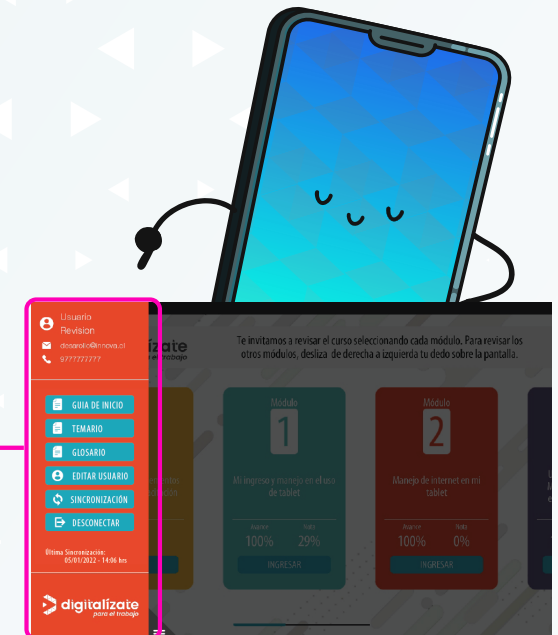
Usuario
Revision
desarollo@innova.cl
977777777

GUIA DE INICIO
TEMARIO
GLOSARIO
EDITAR USUARIO
SINCRONIZACIÓN
DESCONECTAR

Última Sincronización:
05/01/2022 - 14:06 hrs

digitalízate
para el trabajo

lízate
para el trabajo

Te invitamos a revisar el curso seleccionando cada módulo. Para revisar los otros módulos, desliza de derecha a izquierda tu dedo sobre la pantalla.

Módulo
1
Mi ingreso y manejo en el uso de tablet
Avance 100%
Nota 29%
INGRESAR

Módulo
2
Manejo de internet en mi tablet
Avance 100%
Nota 0%
INGRESAR